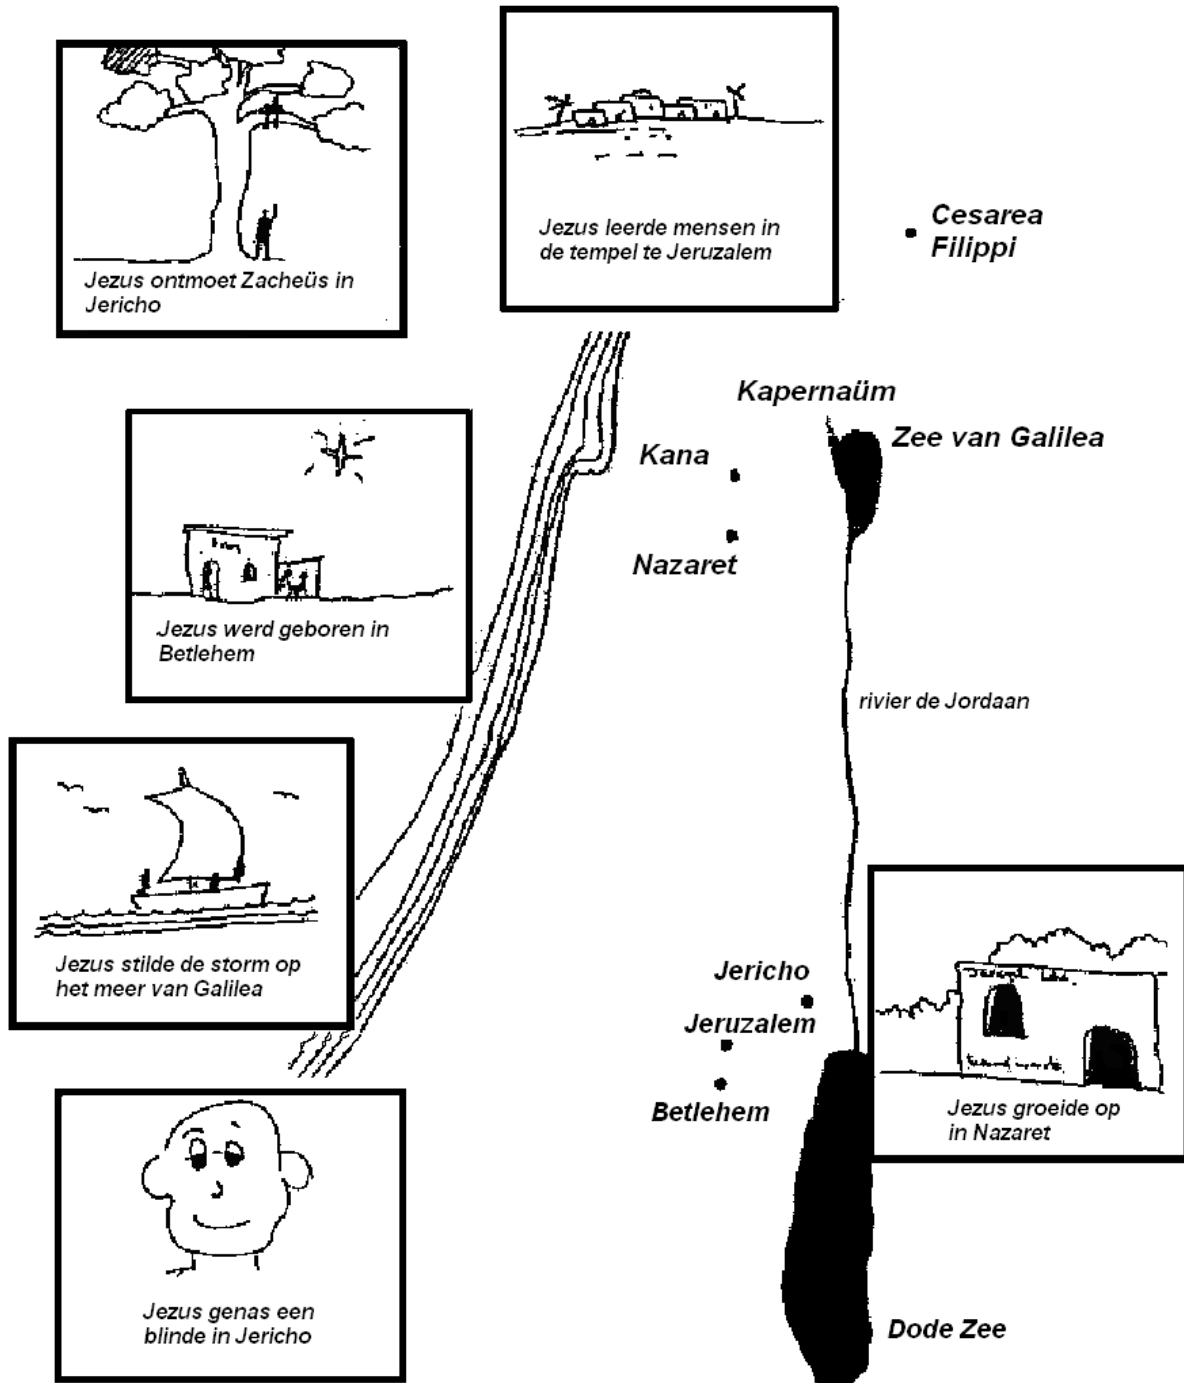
Jezus ontmoet Zacheüs in Jericho

Jezus leerde mensen in de tempel te Jeruzalem

Cesarea Filippi

Kapernaüm

Zee van Galilea

Kana

Nazaret

Jezus werd geboren in Betlehem

rivier de Jordaan

Jezus stilde de storm op het meer van Galilea

Jericho

Jeruzalem

Betlehem

Jezus groeide op in Nazaret

Jezus genas een blinde in Jericho

Dode Zee